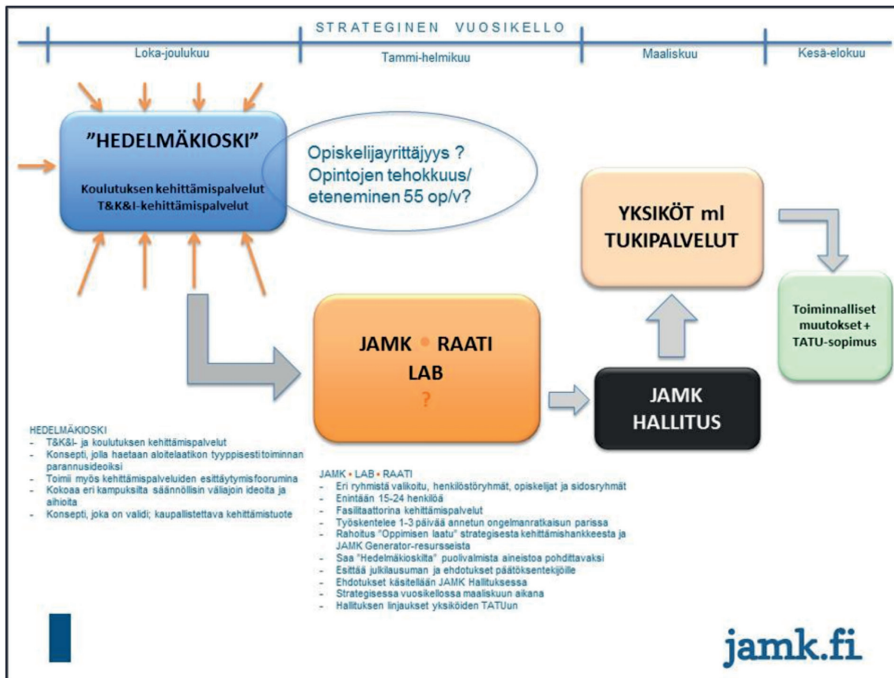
STRATEGINEN VUOSIKELLO

Loka-joulukuu

Tammi-helmikuu

Maaliskuu

Kesä-elokuu

"HEDELMÄKIOSKI"

Koulutuksen kehittämispalvelut
T&K&I-kehittämispalvelut

Opiskelijayrittäjyys ?
Opintojen tehokkuus/
eteneminen 55 op/v?

YKSIKÖT ml TUKIPALVELUT

Toiminnalliset muutokset + TATU-sopimus

JAMK • RAATI
LAB
?

JAMK HALLITUS

HEDELMÄKIOSKI
- T&K&I- ja koulutuksen kehittämispalvelut
- Konsepti, jolla haetaan aloitelaatikon tyyppisesti toiminnan parannusideoiksi
- Toimii myös kehittämispalveluiden esittäytymisfoorumina
- Kokoaa eri kampuksilta säännöllisin väliajoin ideoita ja aihioita
- Konsepti, joka on validi; kaupallistettava kehittämistuote

JAMK • LAB • RAATI
- Eri ryhmistä valikoitu, henkilöstöryhmät, opiskelijat ja sidosryhmät
- Enintään 15-24 henkilöä
- Fasilitaattorina kehittämispalvelut
- Työskentelee 1-3 päivää annetun ongelmanratkaisun parissa
- Rahoitus "Oppimisen laatu" strategisesta kehittämishankkeesta ja JAMK Generator-resurssista
- Saa "Hedelmäkioskilta" puolivalmista aineistoa pohdittavaksi
- Esittää julkilausuman ja ehdotukset päätöksentekijöille
- Ehdotukset käsitellään JAMK Hallituksessa
- Strategisessa vuosikellossa maaliskuun aikana
- Hallituksen linjaukset yksiköiden TATUun

jamk.fi